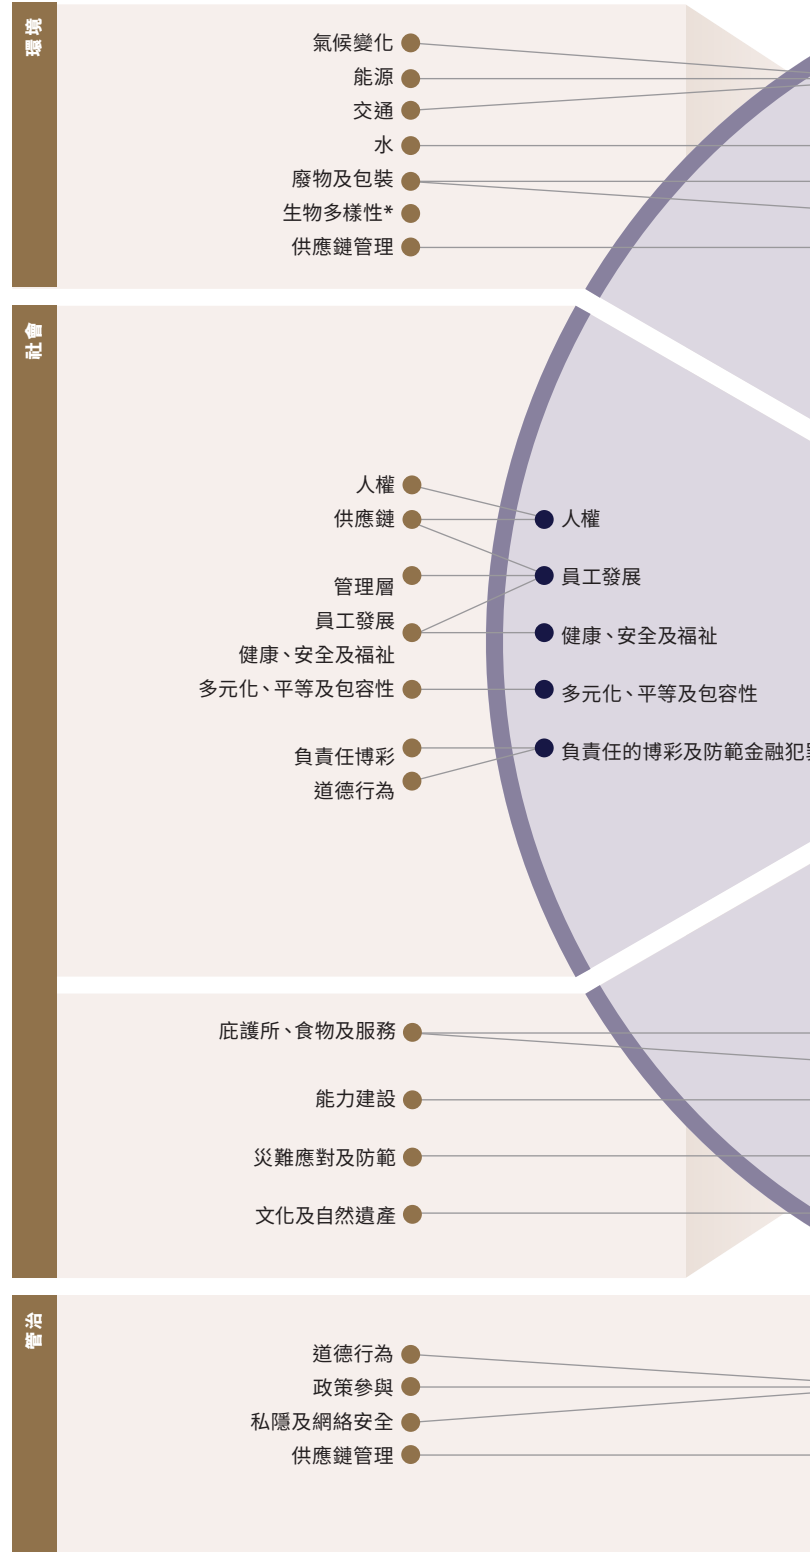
環境

氣候變化
能源
交通
水
廢物及包裝
生物多樣性*
供應鏈管理

社會

人權
供應鏈
管理層
員工發展
健康、安全及福祉
多元化、平等及包容性
負責任博彩
道德行為

人權
員工發展
健康、安全及福祉
多元化、平等及包容性
負責任的博彩及防範金融犯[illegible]

庇護所、食物及服務
能力建設
災難應對及防範
文化及自然遺產

管治

道德行為
政策參與
私隱及網絡安全
供應鏈管理